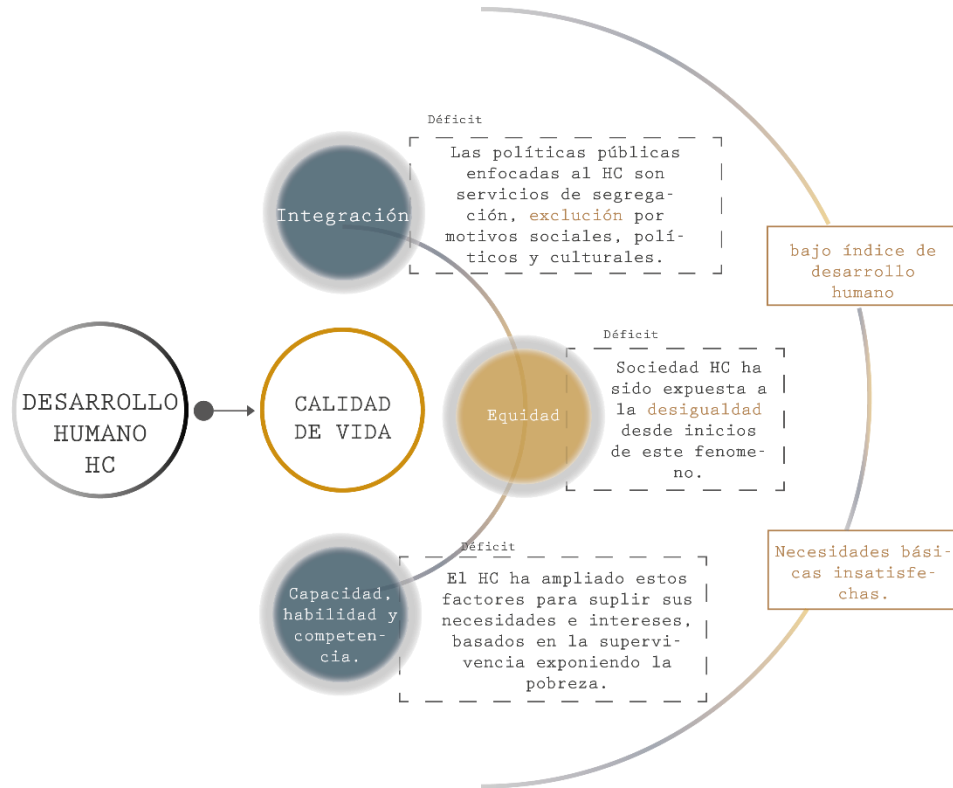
DESARROLLO HUMANO HC

CALIDAD DE VIDA

Integración

Déficit

Las políticas públicas enfocadas al HC son servicios de segregación, exclución por motivos sociales, políticos y culturales.

Equidad

Déficit

Sociedad HC ha sido expuesta a la desigualdad desde inicios de este fenomeno.

Capacidad, habilidad y competencia.

Déficit

El HC ha ampliado estos factores para suplir sus necesidades e intereses, basados en la supervivencia exponiendo la pobreza.

bajo índice de desarrollo humano

Necesidades básicas insatisfechas.